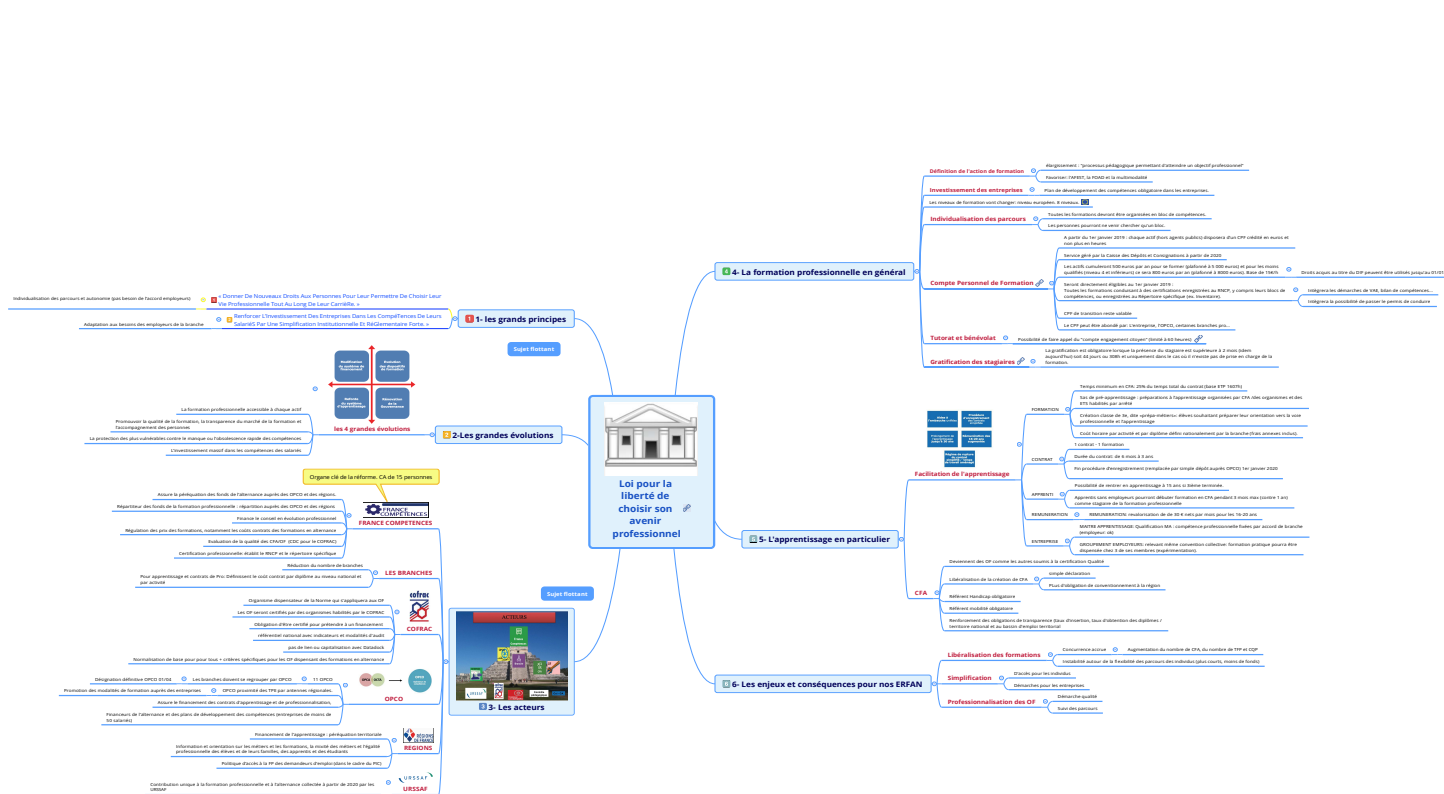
Loi pour la liberté de choisir son avenir professionnel

1 1- les grands principes
« Donner De Nouveaux Droits Aux Personnes Pour Leur Permettre De Choisir Leur Vie Professionnelle Tout Au Long De Leur CarrièRe. »
Individualisation des parcours et autonomie (pas besoin de l'accord employeur)
Renforcer L'Investissement Des Entreprises Dans Les CompéTences De Leurs SalariéS Par Une Simplification Institutionnelle Et RéGlementaire Forte. »
Adaptation aux besoins des employeurs de la branche

Sujet flottant

2 2-Les grandes évolutions
les 4 grandes évolutions
Modification du système de financement
Evolution des dispositifs de formation
Refonte du système d'apprentissage
Rénovation de la Gouvernance
La formation professionnelle accessible à chaque actif
Promouvoir la qualité de la formation, la transparence du marché de la formation et l'accompagnement des personnes
La protection des plus vulnérables contre le manque ou l'obsolescence rapide des compétences
L'investissement massif dans les compétences des salariés

3 3- Les acteurs
ACTEURS
Sujet flottant
Organe clé de la réforme. CA de 15 personnes
FRANCE COMPETENCES
Assure la péréquation des fonds de l'alternance auprès des OPCO et des régions.
Répartiteur des fonds de la formation professionnelle : répartition auprès des OPCO et des régions
Finance le conseil en évolution professionnel
Régulation des prix des formations, notamment les coûts contrats des formations en alternance
Evaluation de la qualité des CFA/OF (CDC pour le COFRAC)
Certification professionnelle établit le RNCP et le répertoire spécifique
LES BRANCHES
Réduction du nombre de branches
Pour apprentissage et contrats de Pro: Définissent le coût contrat par diplôme au niveau national et par activité
COFRAC
Organisme dispensateur de la Norme qui s'appliquera aux OF
Les OF seront certifiés par des organismes habilités par le COFRAC
Obligation d'être certifié pour prétendre à un financement
référentiel national avec indicateurs et modalités d'audit
pas de lien ou capitalisation avec Datadock
Normalisation de base pour tous + critères spécifiques pour les OF dispensant des formations en alternance
OPCO
Désignation définitive OPCO 01/04
Les branches doivent se regrouper par OPCO
11 OPCO
Promotion des modalités de formation auprès des entreprises
OPCO proximité des TPE par antennes régionales.
Assure le financement des contrats d'apprentissage et de professionnalisation,
Financeurs de l'alternance et des plans de développement des compétences (entreprises de moins de 50 salariés)
REGIONS
Financement de l'apprentissage : péréquation territoriale
Information et orientation sur les métiers et les formations, la mixité des métiers et l'égalité professionnelle des élèves et de leurs familles, des apprentis et des étudiants
Politique d'accès à la FP des demandeurs d'emploi (dans le cadre du PIC)
URSSAF
URSSAF
Contribution unique à la formation professionnelle et à l'alternance collectée à partir de 2020 par les URSSAF

4 4- La formation professionnelle en général
Définition de l'action de formation
Elargissement : "processus pédagogique permettant d'atteindre un objectif professionnel"
Favoriser l'AFEST, la FOAD et la multimodalité
Investissement des entreprises
Plan de développement des compétences obligatoire dans les entreprises.
Les niveaux de formation vont changer: niveau européen: 8 niveaux
Individualisation des parcours
Toutes les formations devront être organisées en bloc de compétences.
Les personnes pourront ne venir chercher qu'un bloc.
Compte Personnel de Formation
A partir du 1er janvier 2019 : chaque actif (hors agents publics) disposera d'un CPF crédité en euros et non plus en heures
Service géré par la Caisse des Dépôts et Consignations à partir de 2020
Les actifs cumuleront 500 euros par an pour se former (plafonné à 5 000 euros) et pour les moins qualifiés (niveau 4 et inférieurs) ce sera 800 euros par an (plafonné à 8000 euros). Base de 15€/h
Droits acquis au titre du DIF peuvent être utilisés jusqu'au 01/01
Seront directement éligibles au 1er janvier 2019 : Toutes les formations conduisant à des certifications enregistrées au RNCP, y compris leurs blocs de compétences, ou enregistrées au Répertoire spécifique (ex. Inventaire).
Intégrera les démarches de VAE, bilan de compétences...
Intégrera la possibilité de passer le permis de conduire
CPF de transition reste salable
Le CPF peut être abondé par: L'entreprise, l'OPCO, certaines branches pro...
Tutorat et bénévolat
Possibilité de faire appel du "compte engagement citoyen" (limité à 60 heures)
Gratification des stagiaires
La gratification est obligatoire lorsque la présence du stagiaire est supérieure à 2 mois (idem aujourd'hui) soit 44 jours ou 308h et uniquement dans le cas où il n'existe pas de prise en charge de la formation.

5 5- L'apprentissage en particulier
Facilitation de l'apprentissage
FORMATION
Temps minimum en CFA: 25% du temps total du contrat (base ETP 1607h)
Sas de pré-apprentissage : préparations à l'apprentissage organisées par CFA / des organismes et des ETS habilités par arrêté
Création classe de 3e, dite «prépa-métiers»: élèves souhaitant préparer leur orientation vers la voie professionnelle et l'apprentissage
Coût horaire par activité et par diplôme défini nationalement par la branche (frais annexes inclus).
CONTRAT
1 contrat - 1 formation
Durée du contrat: de 6 mois à 3 ans
Fin procédure d'enregistrement (remplacée par simple dépôt auprès OPCO) 1er janvier 2020
APPRENTI
Possibilité de rentrer en apprentissage à 15 ans si 3ème terminée.
Apprentis sans employeurs pourront débuter formation en CFA pendant 3 mois max (contre 1 an) comme stagiaire de la formation professionnelle
REMUNERATION
REMUNERATION: revalorisation de de 30 € nets par mois pour les 16-20 ans
ENTREPRISE
MAITRE APPRENTISSAGE: Qualification MA : compétence professionnelle fixées par accord de branche (employeur. ok)
GROUPEMENT EMPLOYEURS: relevant même convention collective: formation pratique pourra être dispensée chez 3 de ses membres (expérimentation).
CFA
Deviennent des OF comme les autres soumis à la certification Qualité
Libéralisation de la création de CFA
simple déclaration
Plus d'obligation de conventionnement à la région
Référent Handicap obligatoire
Référent mobilité obligatoire
Renforcement des obligations de transparence (taux d'insertion, taux d'obtention des diplômes / territoire national et au bassin d'emploi territorial

6 6- Les enjeux et conséquences pour nos ERFAN
Libéralisation des formations
Concurrence accrue
Augmentation du nombre de CFA, du nombre de TPF et OQP
Instabilité autour de la flexibilité des parcours des individus (plus courts, moins de fonds)
Simplification
D'accès pour les individus
Démarches pour les entreprises
Professionnalisation des OF
Démarche qualité
Suivi des parcours